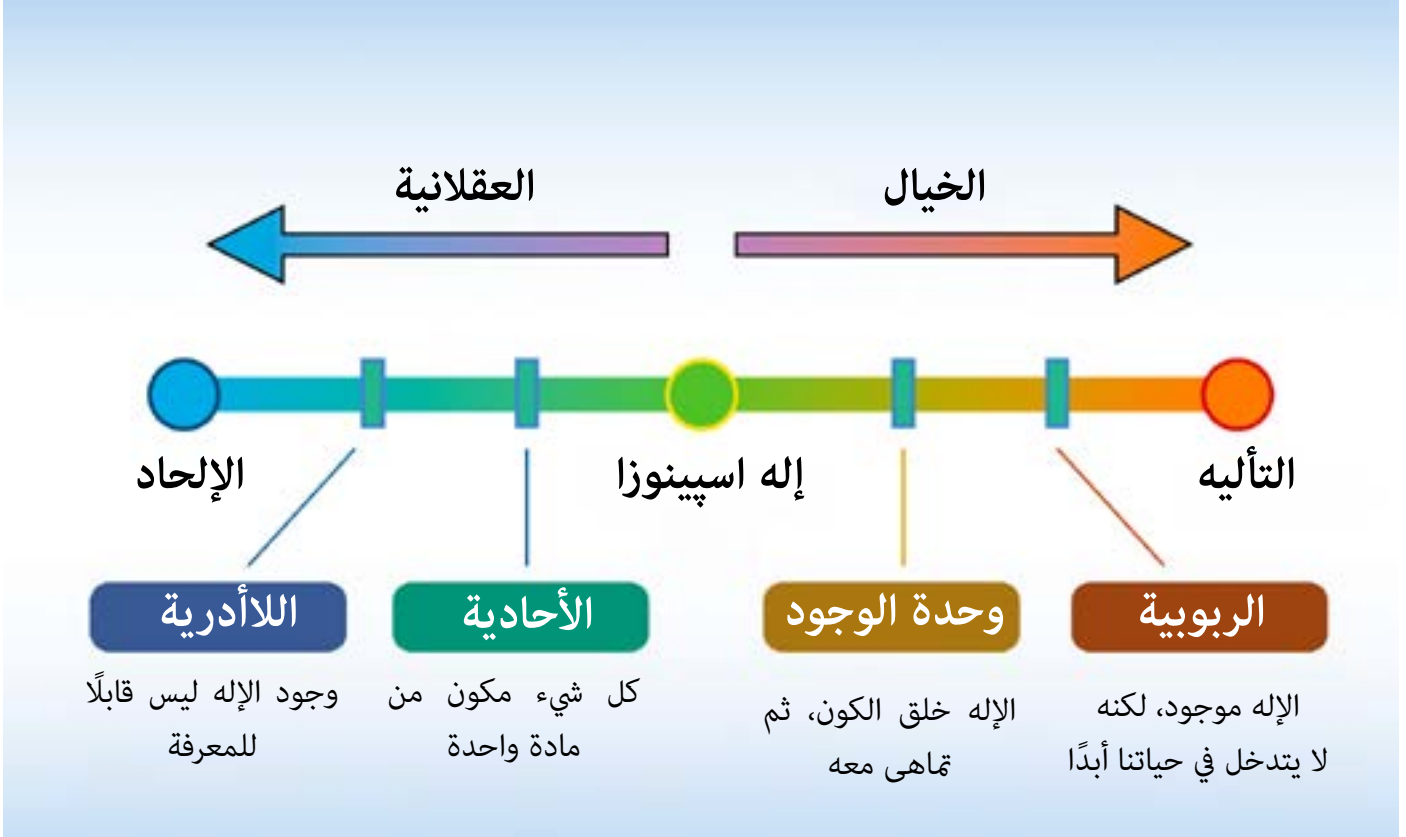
الخيال

العقلانية

التأليه

إله اسپينوزا

الإلحاد

الربوبية

الإله موجود، لكنه لا يتدخل في حياتنا أبدًا

وحدة الوجود

الإله خلق الكون، ثم تماهى معه

الأحادية

كل شيء مكون من مادة واحدة

اللاأدرية

وجود الإله ليس قابلًا للمعرفة